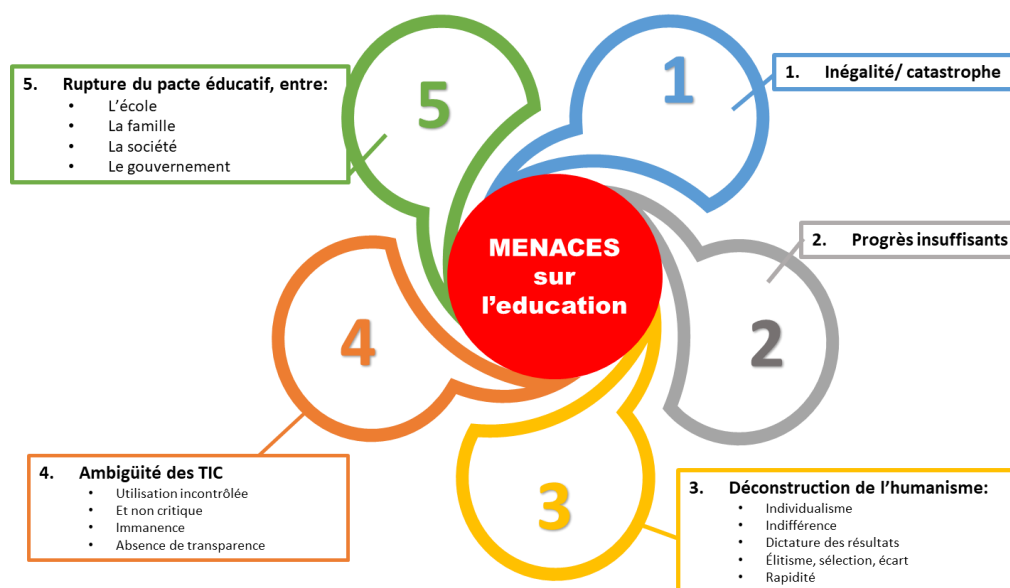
5. Rupture du pacte éducatif, entre:
- L'école
- La famille
- La société
- Le gouvernement

5

1

1. Inégalité/ catastrophe

MENACES sur l'education

2. Progrès insuffisants

2

4

4. Ambigüité des TIC
- Utilisation incontrôlée
- Et non critique
- Immanence
- Absence de transparence

3

3. Déconstruction de l'humanisme:
- Individualisme
- Indifférence
- Dictature des résultats
- Élitisme, sélection, écart
- Rapidité